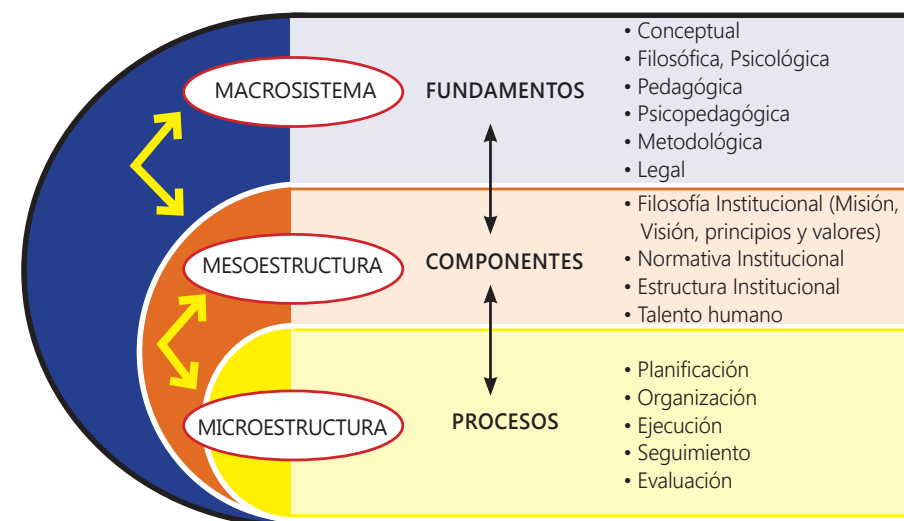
MACROSISTEMA

FUNDAMENTOS

• Conceptual
• Filosófica, Psicológica
• Pedagógica
• Psicopedagógica
• Metodológica
• Legal

MESOESTRUCTURA

COMPONENTES

• Filosofía Institucional (Misión, Visión, principios y valores)
• Normativa Institucional
• Estructura Institucional
• Talento humano

MICROESTRUCTURA

PROCESOS

• Planificación
• Organización
• Ejecución
• Seguimiento
• Evaluación